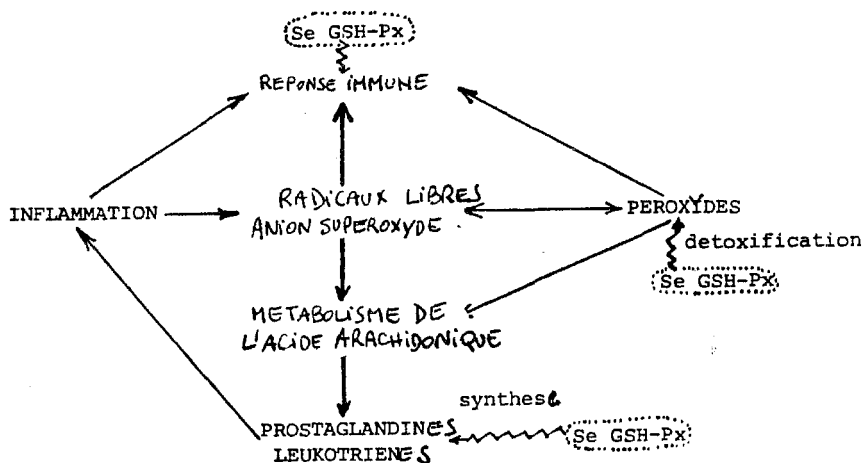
Se GSH-Px

REPONSE IMMUNE

INFLAMMATION

RADICAUX LIBRES
ANION SUPEROXYDE

PEROXYDES

detoxification

Se GSH-Px

METABOLISME DE L'ACIDE ARACHIDONIQUE

synthese

PROSTAGLANDINES
LEUKOTRIENES

Se GSH-Px